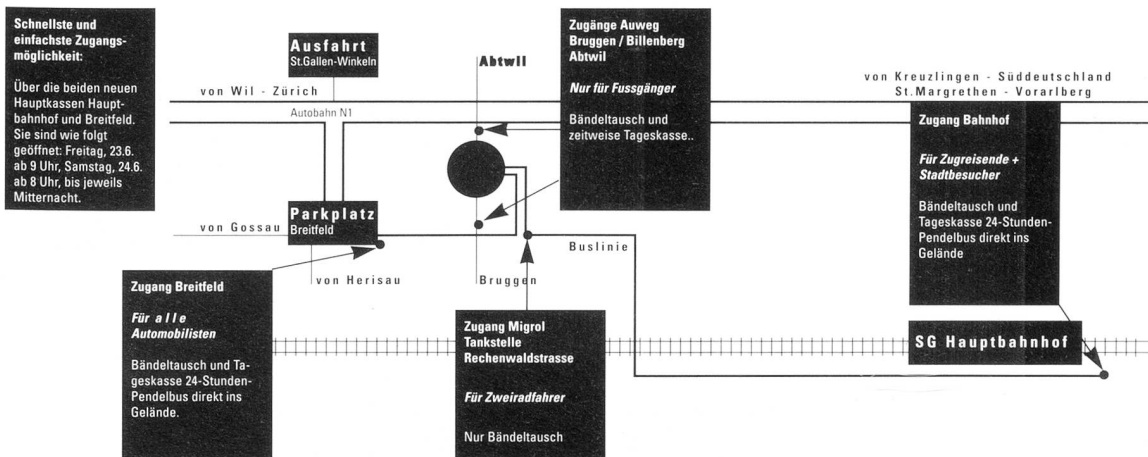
Schnellste und einfachste Zugangsmöglichkeit:

Über die beiden neuen Hauptkassen Hauptbahnhof und Breitfeld. Sie sind wie folgt geöffnet: Freitag, 23.6. ab 9 Uhr, Samstag, 24.6. ab 8 Uhr, bis jeweils Mitternacht.

Ausfahrt
St.Gallen-Winkeln

Abtwil

Zugänge Auweg
Bruggen / Billenberg
Abtwil

Nur für Fussgänger

Bändeltausch und zeitweise Tageskasse..

von Kreuzlingen - Süddeutschland
St.Margrethen - Vorarlberg

von Wil - Zürich

Autobahn N1

Zugang Bahnhof

Für Zugreisende + Stadtbesucher

Bändeltausch und Tageskasse 24-Stunden-Pendelbus direkt ins Gelände

von Gossau

Parkplatz
Breitfeld

Buslinie

von Herisau

Bruggen

Zugang Breitfeld

Für alle Automobilisten

Bändeltausch und Tageskasse 24-Stunden-Pendelbus direkt ins Gelände.

Zugang Migrol
Tankstelle
Rechenwaldstrasse

Für Zweiradfahrer

Nur Bändeltausch

SG Hauptbahnhof